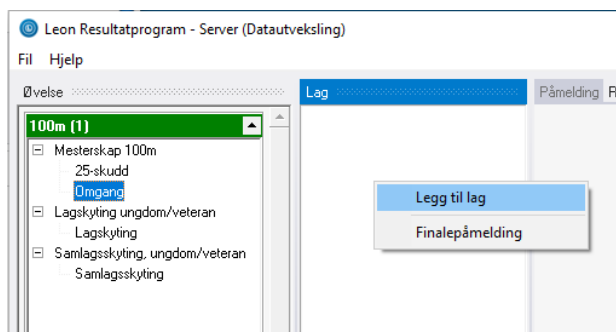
Leon Resultatprogram - Server (Datautveksling)

Fil Hjelp

Øvelse

100m (1)

Mesterskap 100m
25-skudd
Omgang
Lagskyting ungdom/veteran
Lagskyting
Samlagsskyting, ungdom/veteran
Samlagsskyting

Lag

Påmelding R

Legg til lag
Finalepåmelding